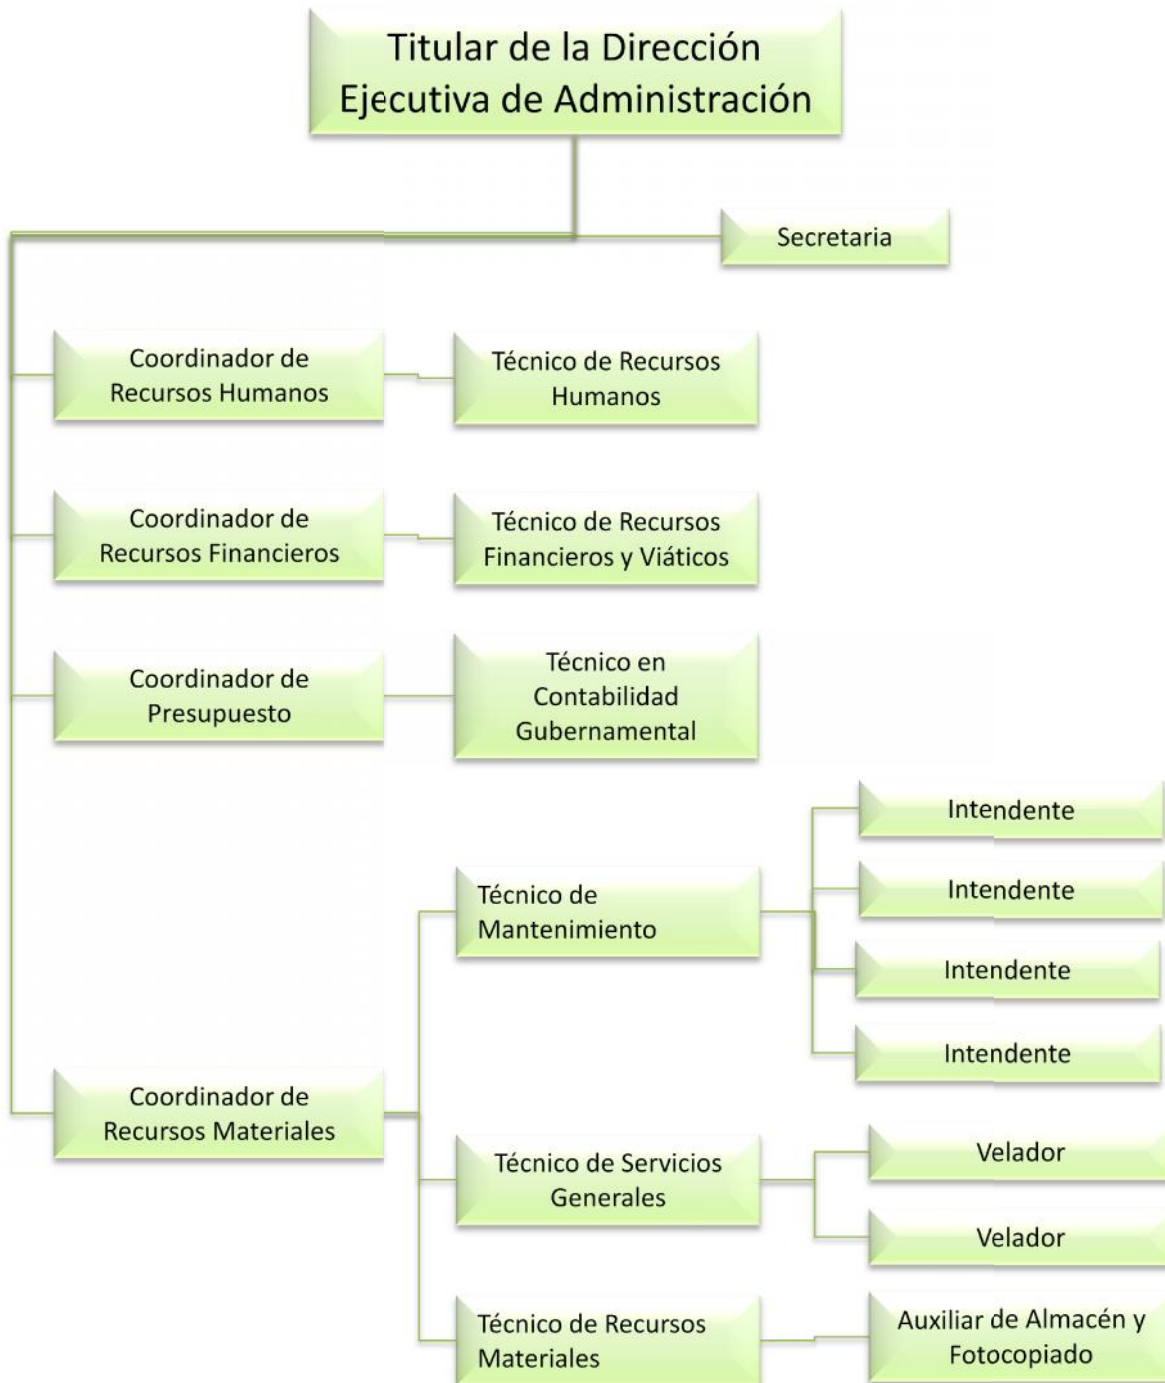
Titular de la Dirección Ejecutiva de Administración

Secretaria

Coordinador de Recursos Humanos

Técnico de Recursos Humanos

Coordinador de Recursos Financieros

Técnico de Recursos Financieros y Viáticos

Coordinador de Presupuesto

Técnico en Contabilidad Gubernamental

Intendente

Técnico de Mantenimiento

Intendente

Intendente

Intendente

Coordinador de Recursos Materiales

Técnico de Servicios Generales

Velador

Velador

Técnico de Recursos Materiales

Auxiliar de Almacén y Fotocopiado